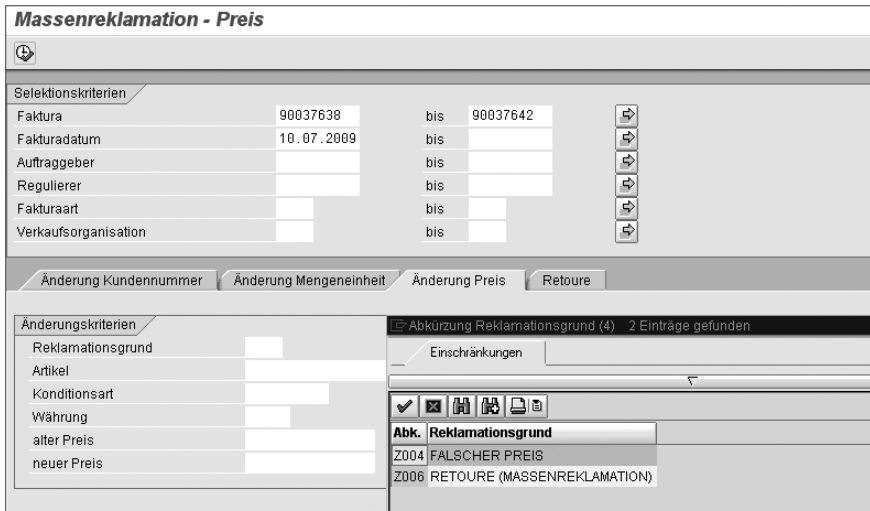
Massenreklamation - Preis

Selektionskriterien

| | | | |
|---|---|---|---|
| Faktura | 90037638 | bis | 90037642 |
| Fakturadatum | 10.07.2009 | bis | |
| Auftraggeber | | bis | |
| Regulierer | | bis | |
| Fakturaart | | bis | |
| Verkaufsorganisation | | bis | |

Änderung Kundennummer | Änderung Mengeneinheit | Änderung Preis | Retoure

Änderungskriterien

Reklamationsgrund
Artikel
Konditionsart
Währung
alter Preis
neuer Preis

Abkürzung Reklamationsgrund (4) 2 Einträge gefunden

Einschränkungen

| Abk. | Reklamationsgrund |
|---|---|
| Z004 | FALSCHER PREIS |
| Z006 | RETOURE (MASSENREKLAMATION) |